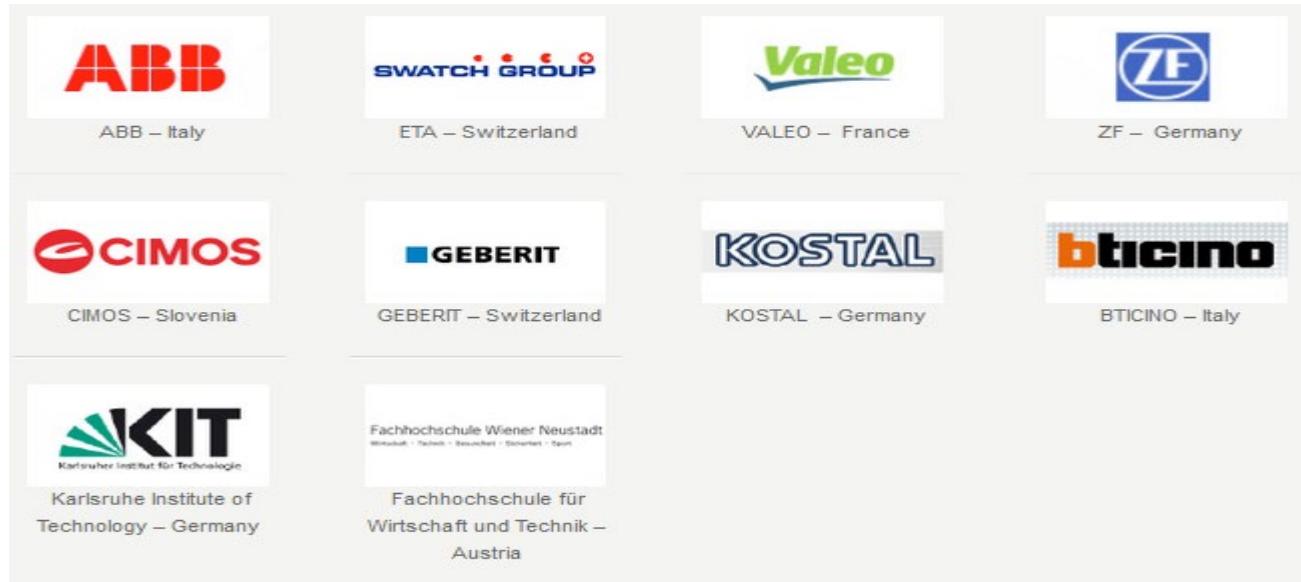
ABB

ABB – Italy

SWATCH GROUP

ETA – Switzerland

Valeo

VALEO – France

ZF

ZF – Germany

CIMOS

CIMOS – Slovenia

GEBERIT

GEBERIT – Switzerland

KOSTAL

KOSTAL – Germany

bticino

BTICINO – Italy

KIT
Karlsruher Institut für Technologie

Karlsruhe Institute of Technology – Germany

Fachhochschule Wiener Neustadt
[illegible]

Fachhochschule für Wirtschaft und Technik – Austria